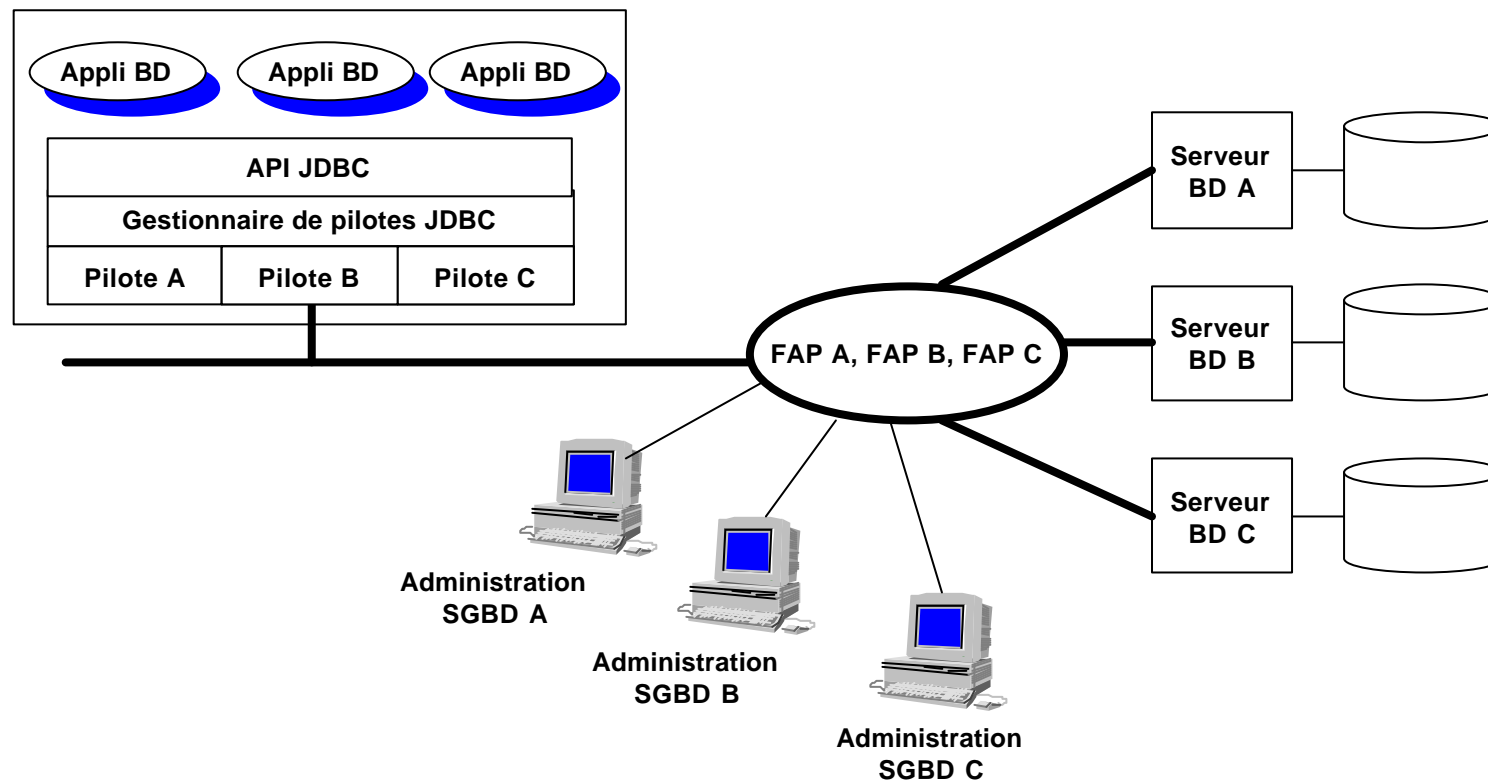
Appli BD
Appli BD
Appli BD

API JDBC
Gestionnaire de pilotes JDBC

| Pilote A | Pilote B | Pilote C |
|---|---|---|

FAP A, FAP B, FAP C

Serveur BD A

Serveur BD B

Serveur BD C

Administration SGBD A

Administration SGBD B

Administration SGBD C